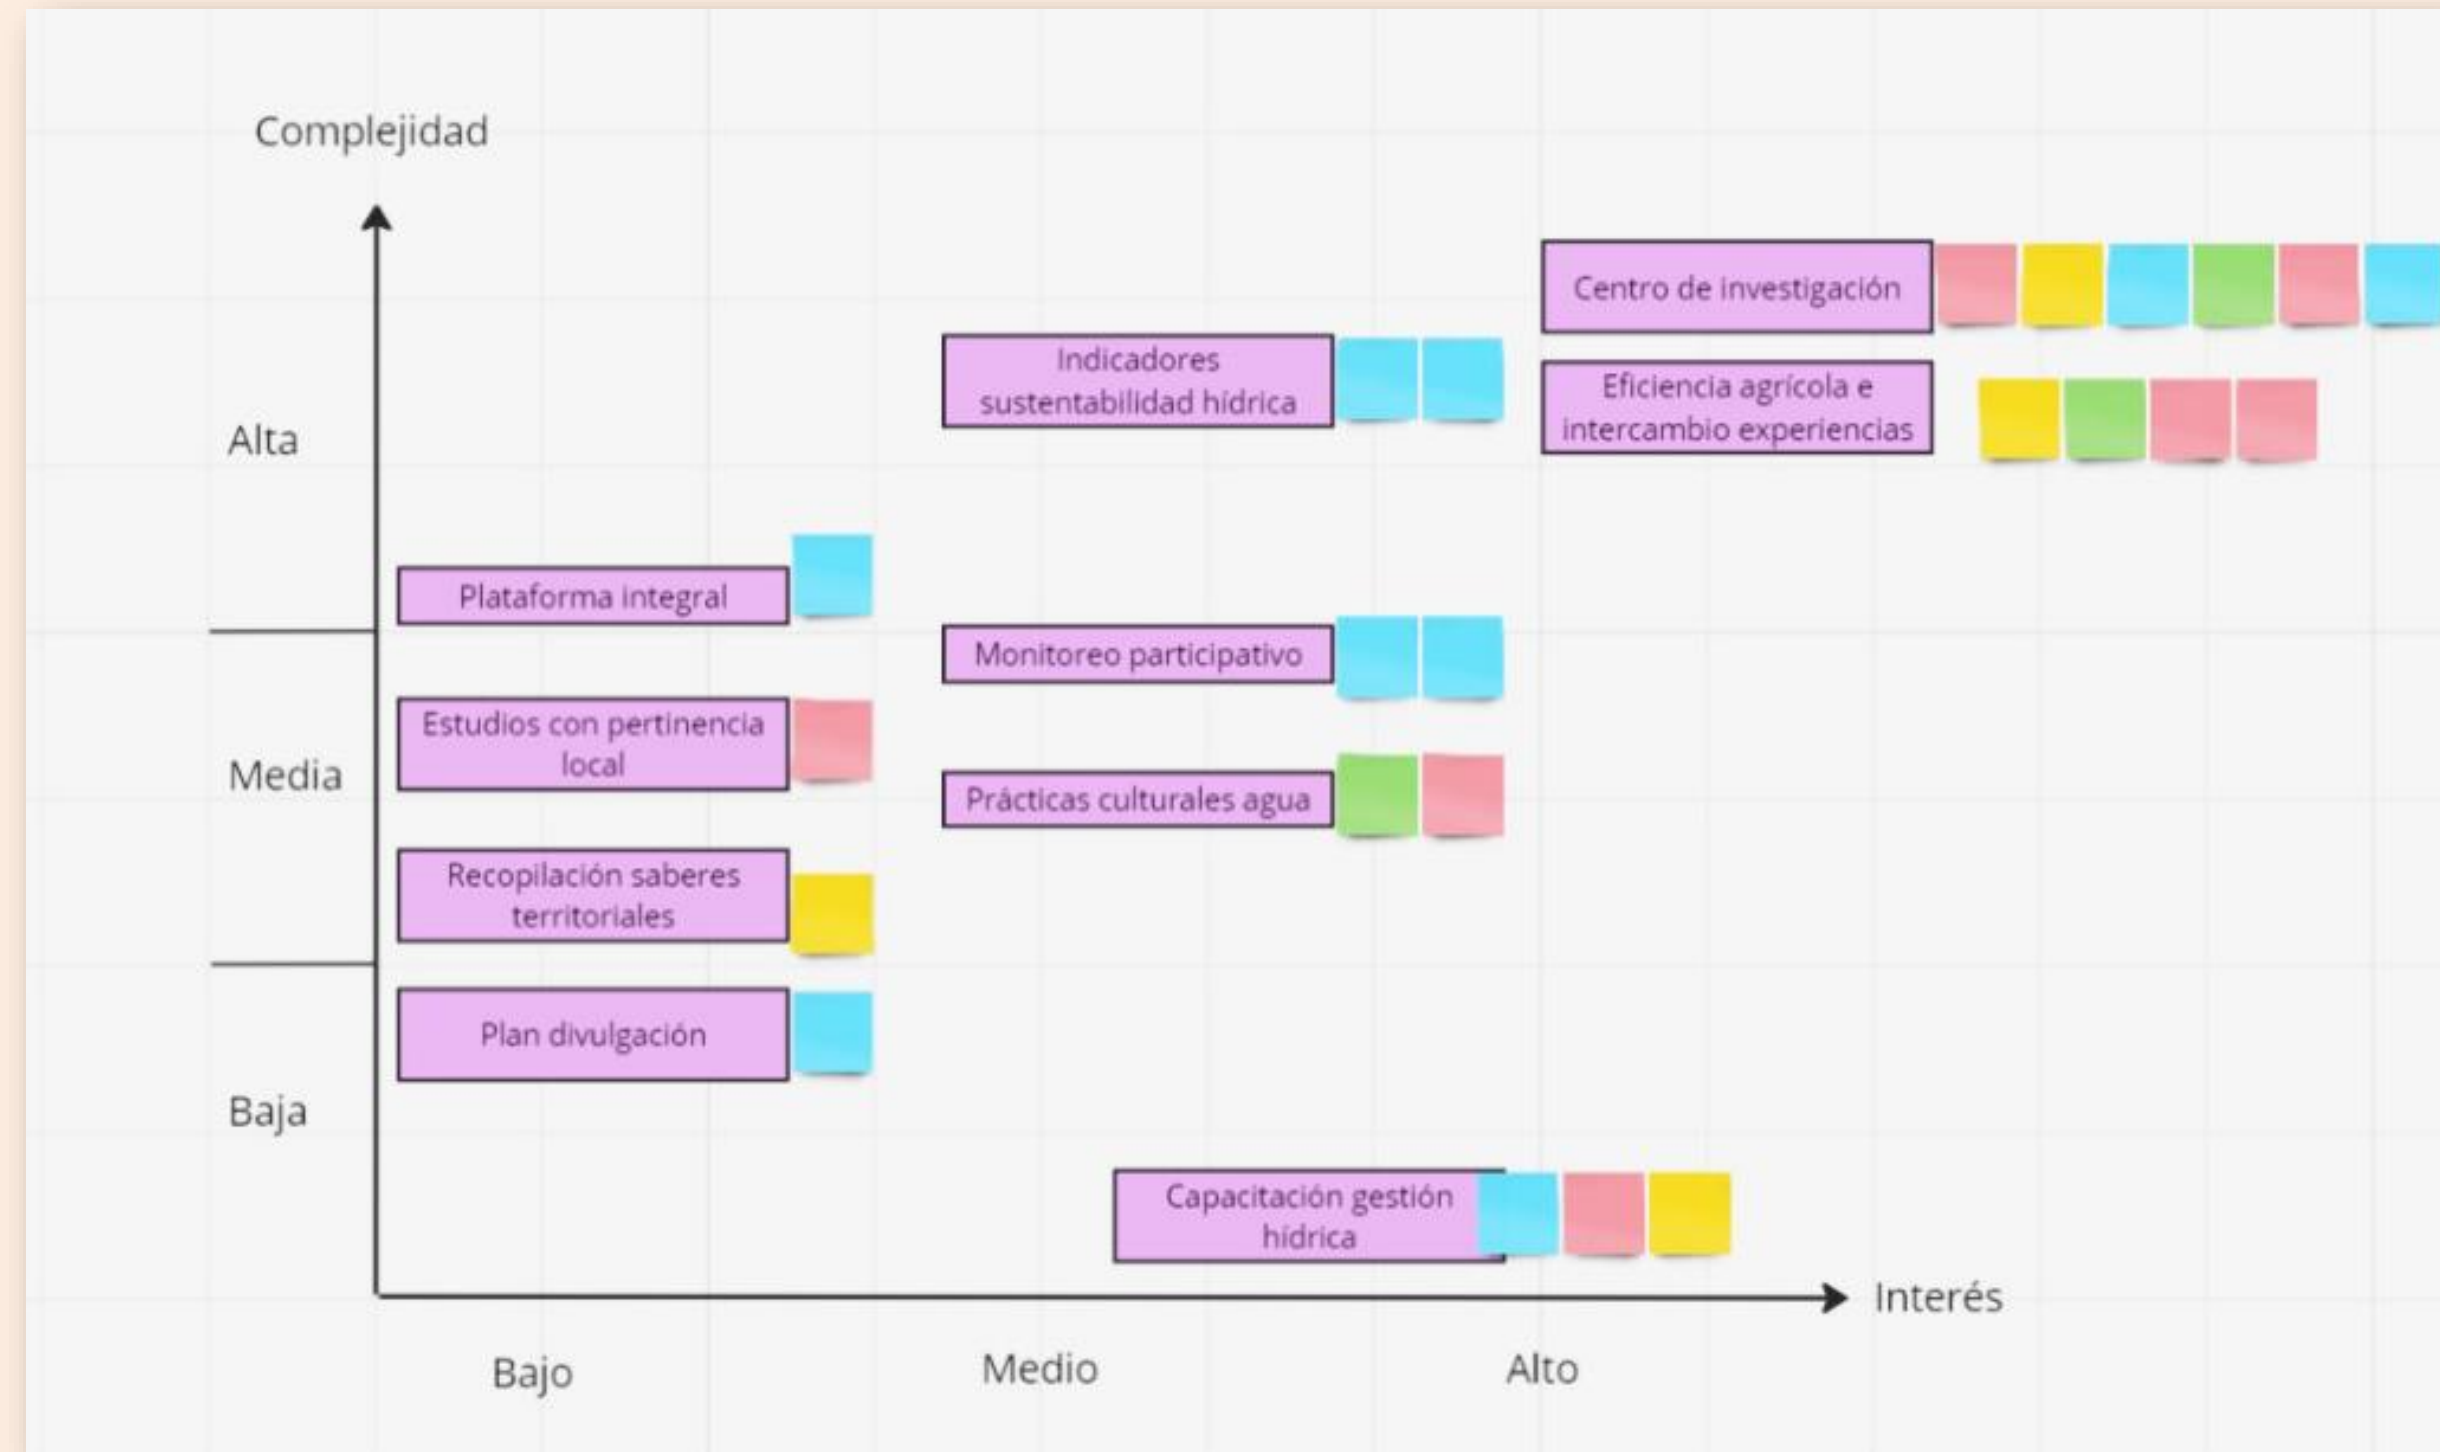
Complejidad

Centro de investigación

Indicadores sustentabilidad hídrica

Eficiencia agrícola e intercambio experiencias

Alta

Plataforma integral

Monitoreo participativo

Estudios con pertinencia local

Media

Prácticas culturales agua

Recopilación saberes territoriales

Plan divulgación

Baja

Capacitación gestión hídrica

Interés

Bajo

Medio

Alto